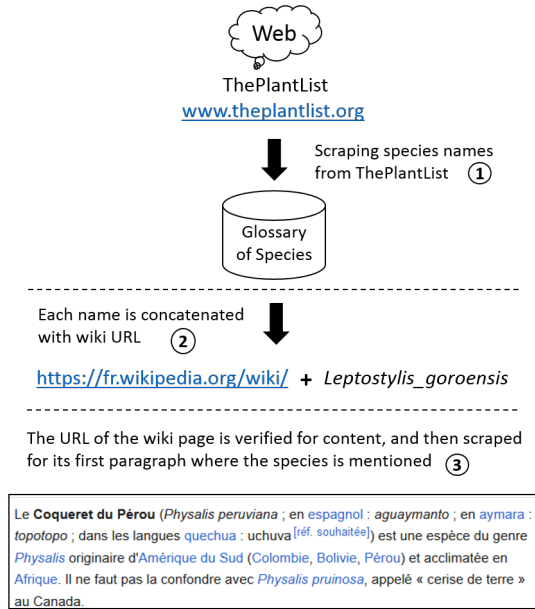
Web

ThePlantList
www.theplantlist.org

Scraping species names from ThePlantList ①

Glossary of Species

Each name is concatenated with wiki URL ②

https://fr.wikipedia.org/wiki/ + Leptostylis_goroensis

The URL of the wiki page is verified for content, and then scraped for its first paragraph where the species is mentioned ③

Le Coqueret du Pérou (Physalis peruviana ; en espagnol : aguaymanto ; en aymara : topotopo ; dans les langues quechua : uchuva [réf. souhaitée]) est une espèce du genre Physalis originaire d'Amérique du Sud (Colombie, Bolivie, Pérou) et acclimatée en Afrique. Il ne faut pas la confondre avec Physalis pruinosa, appelé « cerise de terre » au Canada.